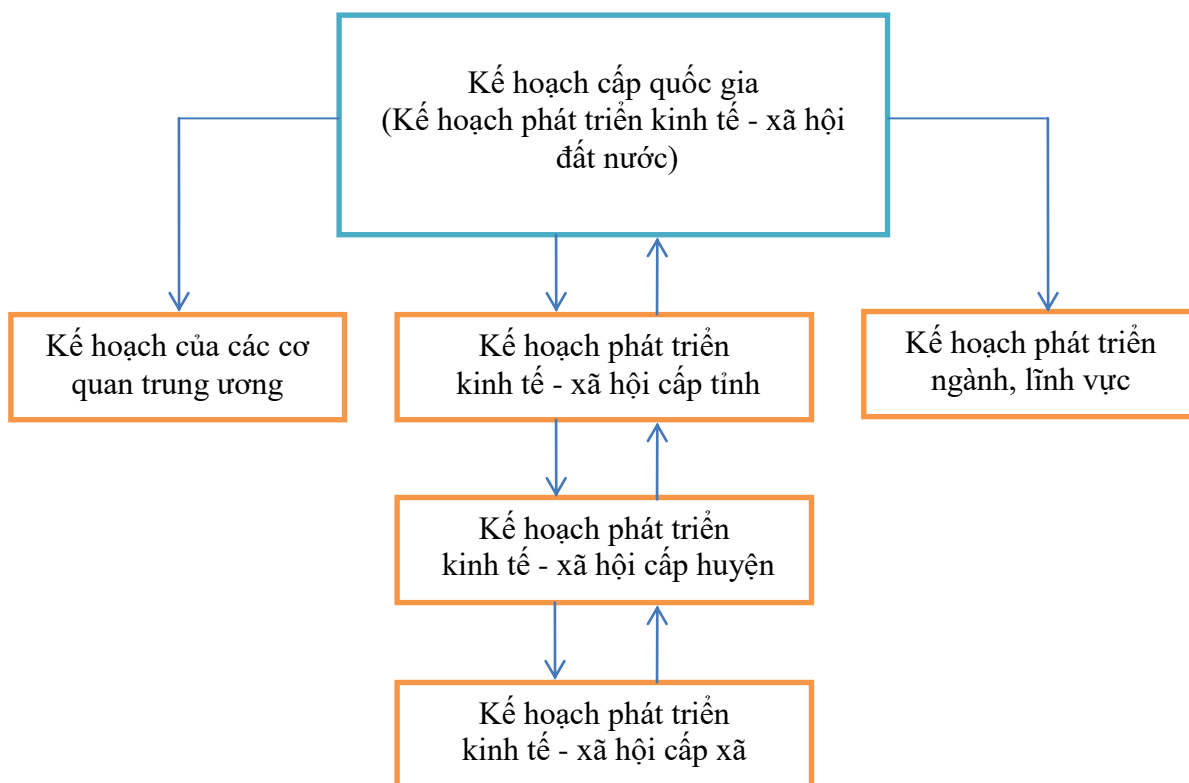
Kế hoạch cấp quốc gia
(Kế hoạch phát triển kinh tế - xã hội đất nước)

Kế hoạch của các cơ quan trung ương

Kế hoạch phát triển kinh tế - xã hội cấp tỉnh

Kế hoạch phát triển ngành, lĩnh vực

Kế hoạch phát triển kinh tế - xã hội cấp huyện

Kế hoạch phát triển kinh tế - xã hội cấp xã